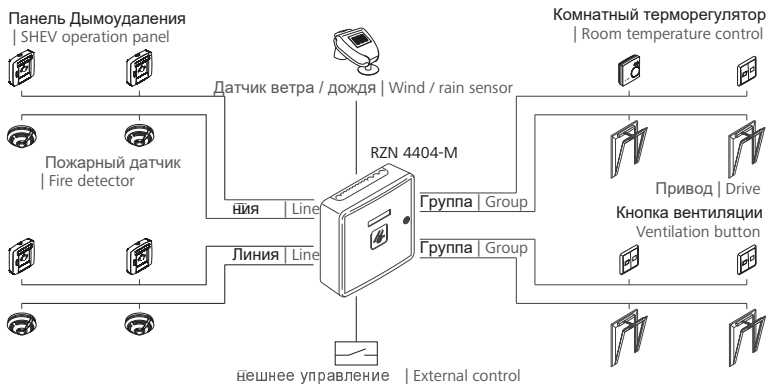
Панель Дымоудаления
| SHEV operation panel

Комнатный терморегулятор
| Room temperature control

Датчик ветра / дождя | Wind / rain sensor

RZN 4404-M

Пожарный датчик
| Fire detector

ния | Line

Группа | Group

Привод | Drive

Кнопка вентиляции
Ventilation button

Линия | Line

Группа | Group

ешнее управление | External control